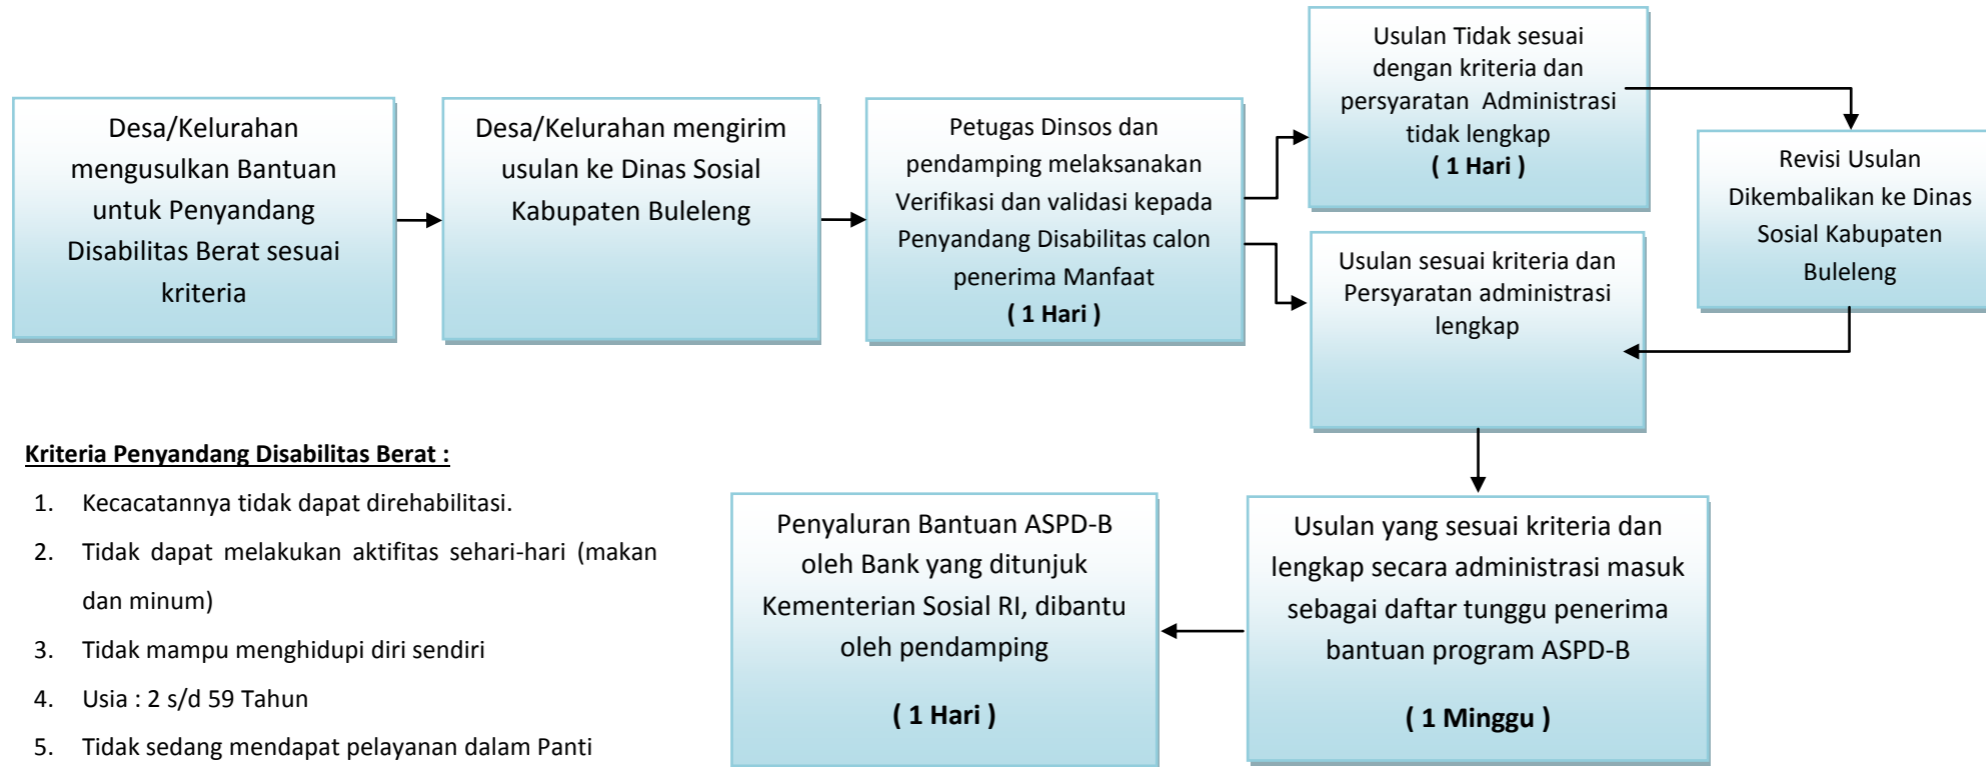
Desa/Kelurahan mengusulkan Bantuan untuk Penyandang Disabilitas Berat sesuai kriteria

Desa/Kelurahan mengirim usulan ke Dinas Sosial Kabupaten Buleleng

Petugas Dinsos dan pendamping melaksanakan Verifikasi dan validasi kepada Penyandang Disabilitas calon penerima Manfaat
( 1 Hari )

Usulan Tidak sesuai dengan kriteria dan persyaratan Administrasi tidak lengkap
( 1 Hari )

Revisi Usulan Dikembalikan ke Dinas Sosial Kabupaten Buleleng

Usulan sesuai kriteria dan Persyaratan administrasi lengkap

Kriteria Penyandang Disabilitas Berat :

1. Kecacatannya tidak dapat direhabilitasi.
2. Tidak dapat melakukan aktifitas sehari-hari (makan dan minum)
3. Tidak mampu menghidupi diri sendiri
4. Usia : 2 s/d 59 Tahun
5. Tidak sedang mendapat pelayanan dalam Panti

Usulan yang sesuai kriteria dan lengkap secara administrasi masuk sebagai daftar tunggu penerima bantuan program ASPD-B
( 1 Minggu )

Penyaluran Bantuan ASPD-B oleh Bank yang ditunjuk Kementerian Sosial RI, dibantu oleh pendamping
( 1 Hari )